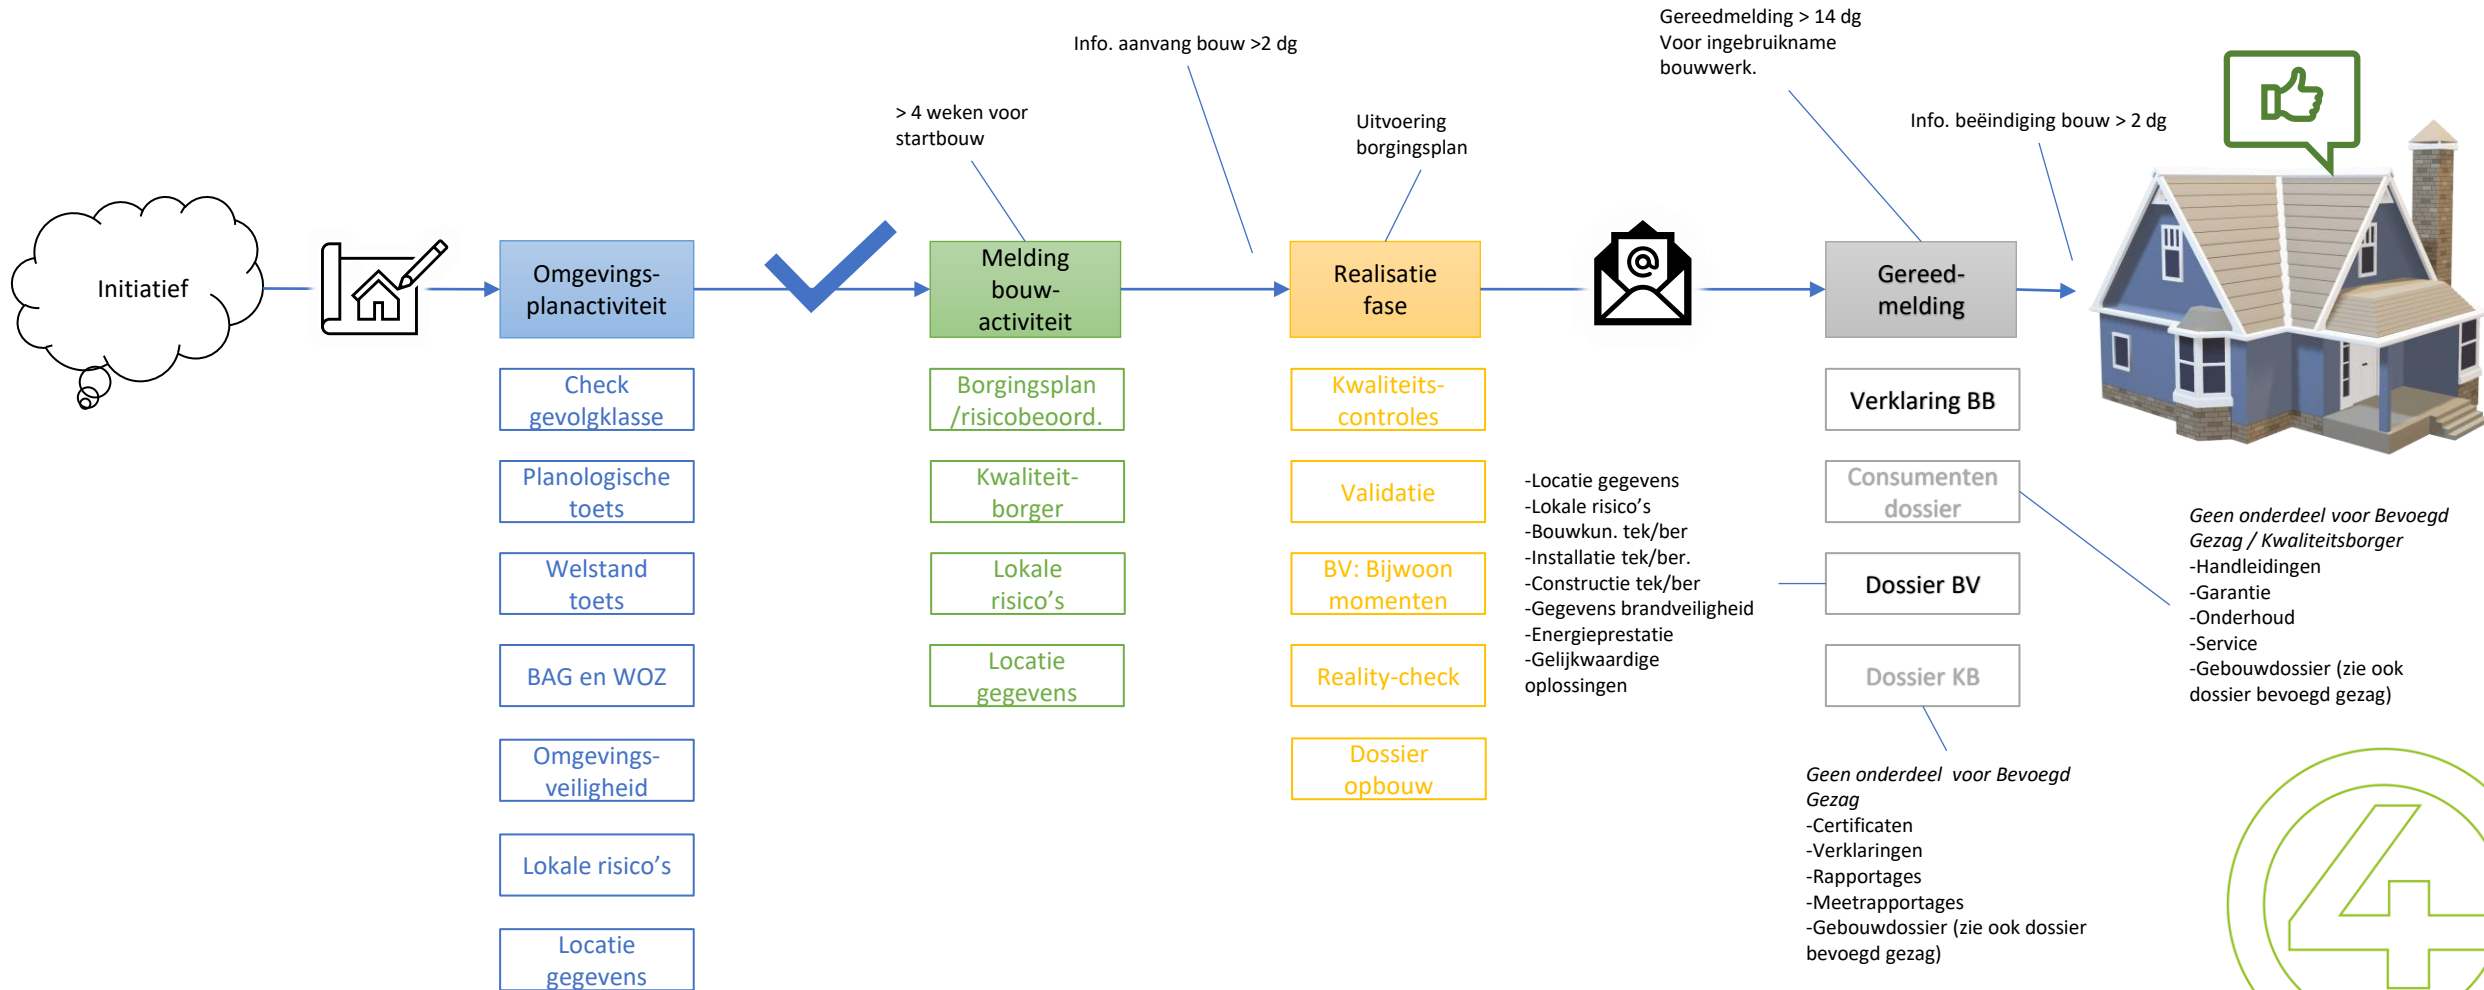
Gereedmelding > 14 dg
Voor ingebruikname bouwwerk.

Info. aanvang bouw >2 dg

> 4 weken voor startbouw

Uitvoering borgingsplan

Info. beëindiging bouw > 2 dg

Initiatief

Omgevings-planactiviteit

Melding bouw-activiteit

Realisatie fase

Gereed-melding

Check gevolgklasse

Planologische toets

Welstand toets

BAG en WOZ

Omgevings-veiligheid

Lokale risico's

Locatie gegevens

Borgingsplan /risicobeoord.

Kwaliteit-borger

Lokale risico's

Locatie gegevens

Kwaliteits-controles

Validatie

BV: Bijwoon momenten

Reality-check

Dossier opbouw

-Locatie gegevens
-Lokale risico's
-Bouwkun. tek/ber
-Installatie tek/ber.
-Constructie tek/ber
-Gegevens brandveiligheid
-Energieprestatie
-Gelijkwaardige oplossingen

Verklaring BB

Consumenten dossier

Dossier BV

Dossier KB

Geen onderdeel voor Bevoegd Gezag
-Certificaten
-Verklaringen
-Rapportages
-Meetrapportages
-Gebouwdossier (zie ook dossier bevoegd gezag)

Geen onderdeel voor Bevoegd Gezag / Kwaliteitsborger
-Handleidingen
-Garantie
-Onderhoud
-Service
-Gebouwdossier (zie ook dossier bevoegd gezag)